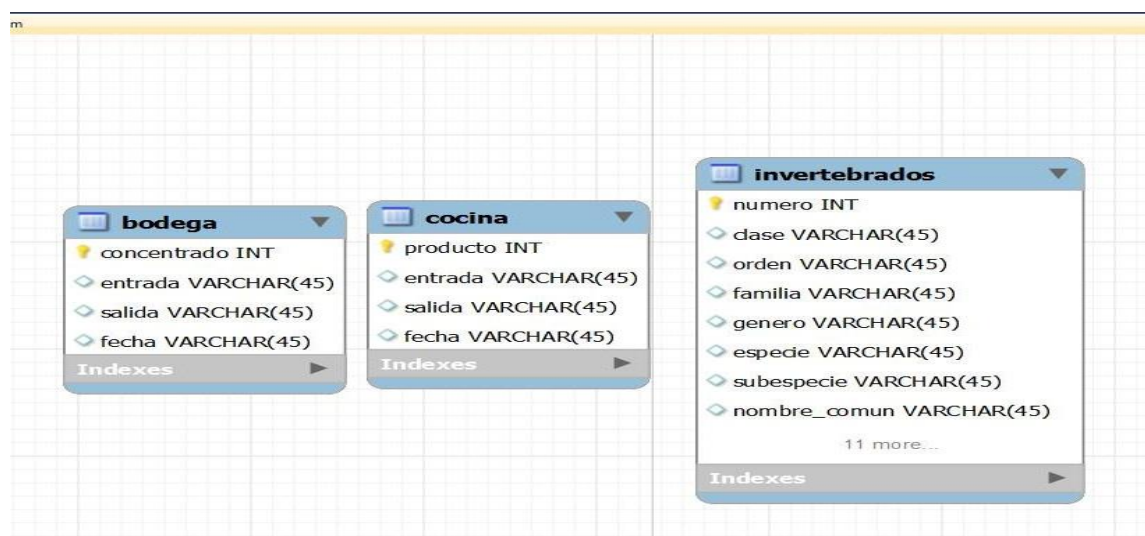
m

bodega
concentrado INT
entrada VARCHAR(45)
salida VARCHAR(45)
fecha VARCHAR(45)
Indexes

cocina
producto INT
entrada VARCHAR(45)
salida VARCHAR(45)
fecha VARCHAR(45)
Indexes

invertebrados
numero INT
clase VARCHAR(45)
orden VARCHAR(45)
familia VARCHAR(45)
genero VARCHAR(45)
especie VARCHAR(45)
subespecie VARCHAR(45)
nombre_comun VARCHAR(45)
11 more...
Indexes